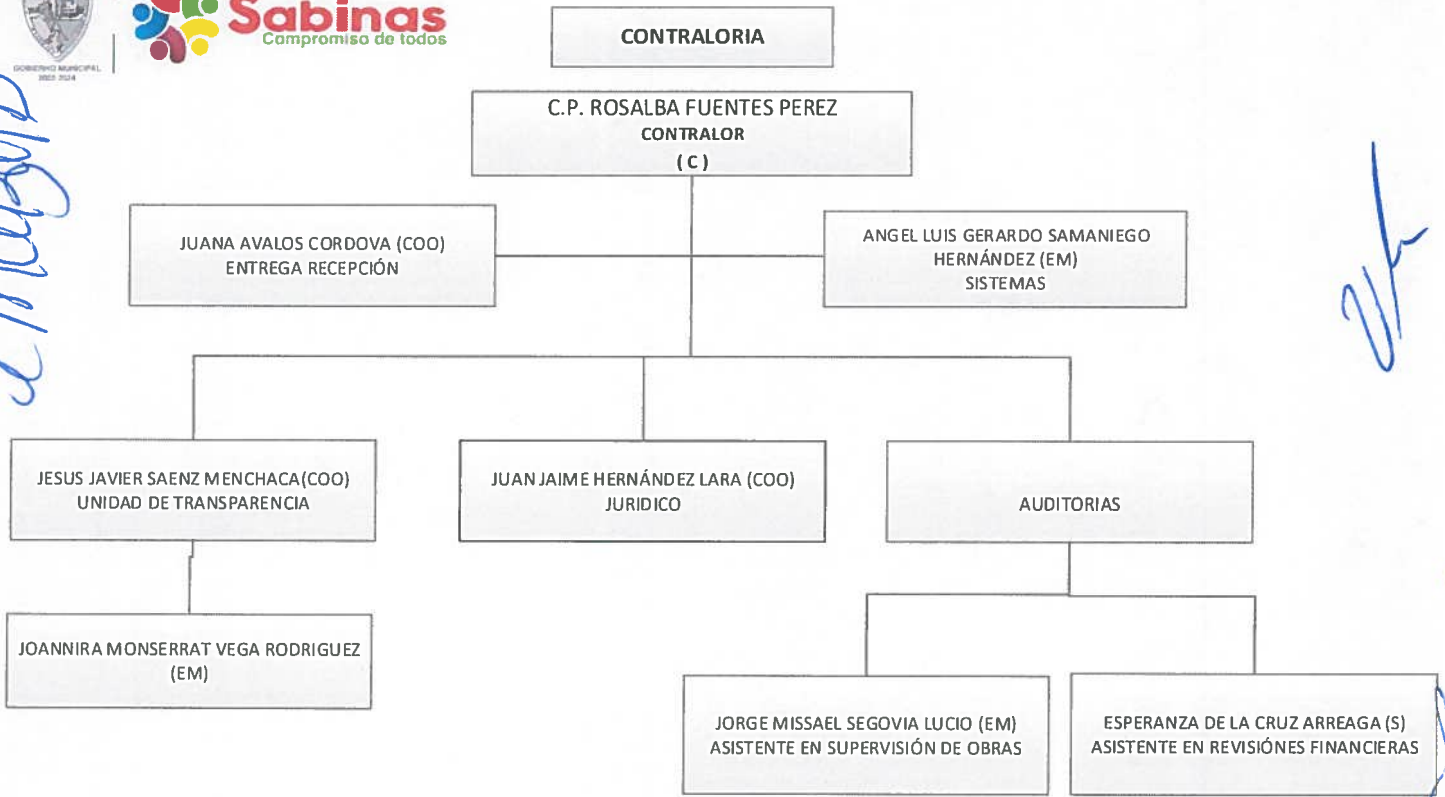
GOBIERNO MUNICIPAL 2022-2024

Sabinas
Compromiso de todos

CONTRALORIA

C.P. ROSALBA FUENTES PEREZ
CONTRALOR
( C )

JUANA AVALOS CORDOVA (COO)
ENTREGA RECEPCIÓN

ANGEL LUIS GERARDO SAMANIEGO HERNÁNDEZ (EM)
SISTEMAS

JESUS JAVIER SAENZ MENCHACA(COO)
UNIDAD DE TRANSPARENCIA

JUAN JAIME HERNÁNDEZ LARA (COO)
JURIDICO

AUDITORIAS

JOANNIRA MONSERRAT VEGA RODRIGUEZ
(EM)

JORGE MISSAEL SEGOVIA LUCIO (EM)
ASISTENTE EN SUPERVISIÓN DE OBRAS

ESPERANZA DE LA CRUZ ARREAGA (S)
ASISTENTE EN REVISIÓNES FINANCIERAS